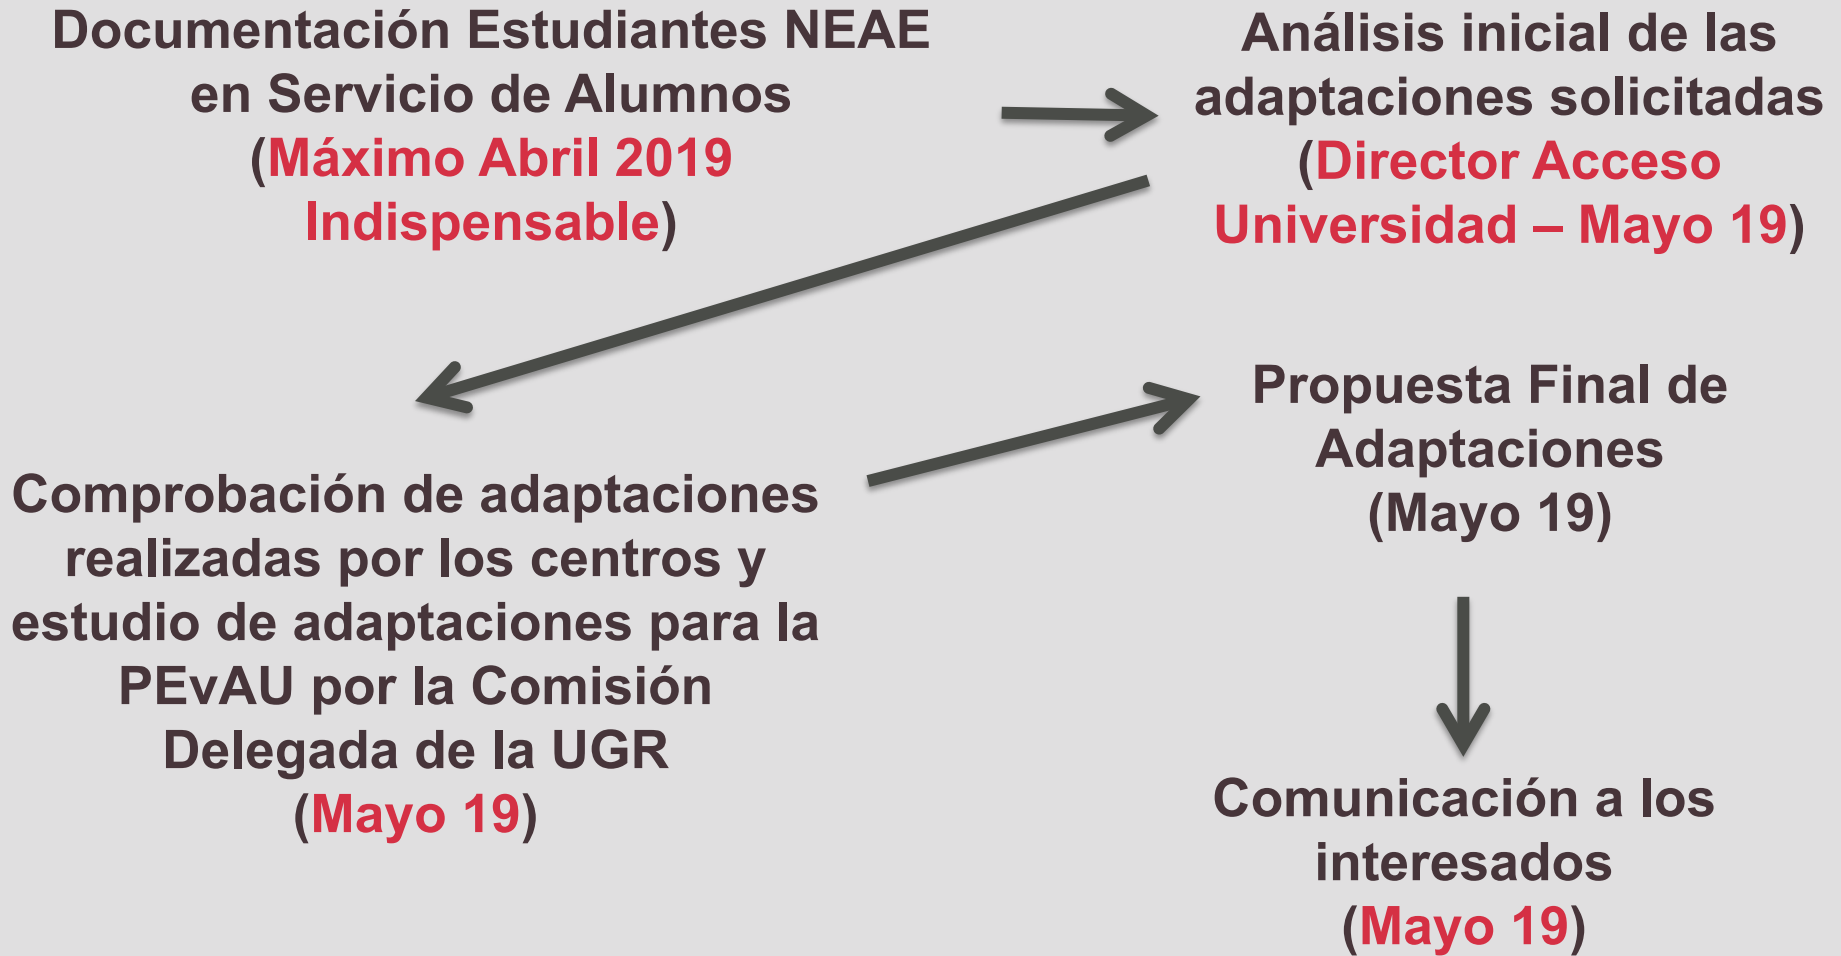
Documentación Estudiantes NEAE en Servicio de Alumnos (Máximo Abril 2019 Indispensable)

Análisis inicial de las adaptaciones solicitadas (Director Acceso Universidad – Mayo 19)

Comprobación de adaptaciones realizadas por los centros y estudio de adaptaciones para la PEvAU por la Comisión Delegada de la UGR (Mayo 19)

Propuesta Final de Adaptaciones (Mayo 19)

Comunicación a los interesados (Mayo 19)